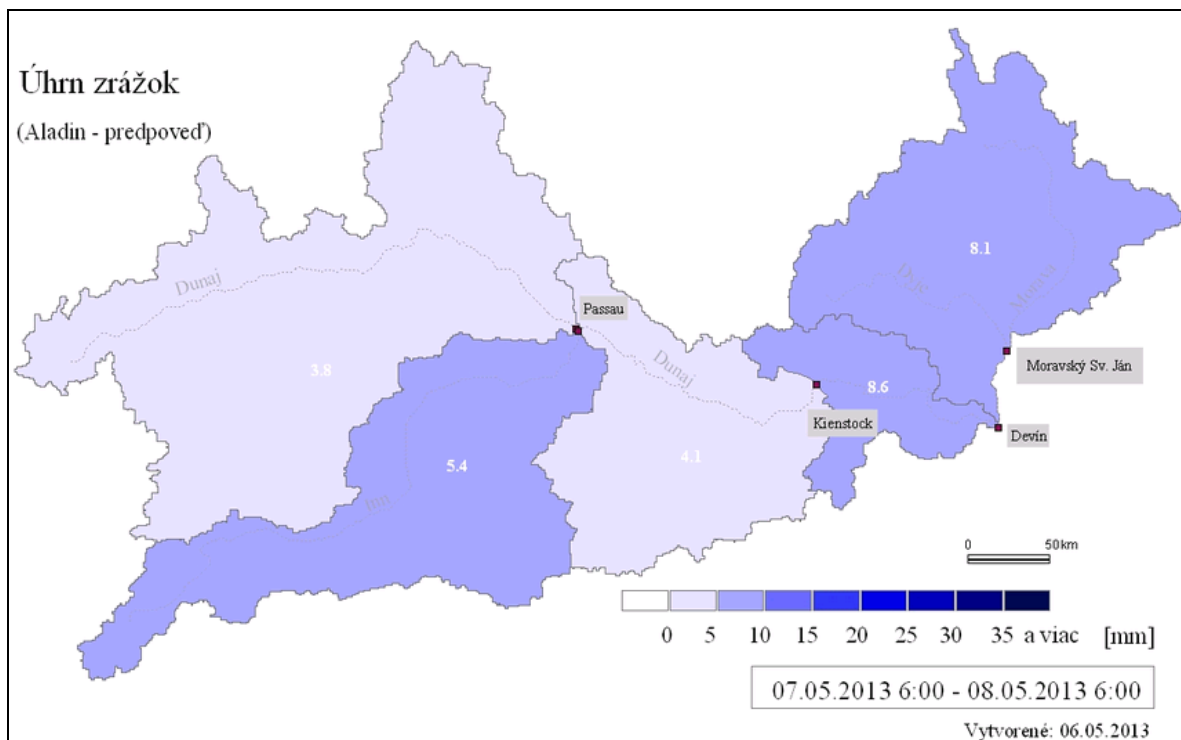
Úhrn zrážok

(Aladin - predpoveď)

Dunaj

Passau

Dunaj

3.8

5.4

4.1

Inn

8.1

Dyje

Morava

Moravský Sv. Ján

8.6

Kienstock

Devín

0 50km

0 5 10 15 20 25 30 35 a viac [mm]

07.05.2013 6:00 - 08.05.2013 6:00

Vytvorené: 06.05.2013